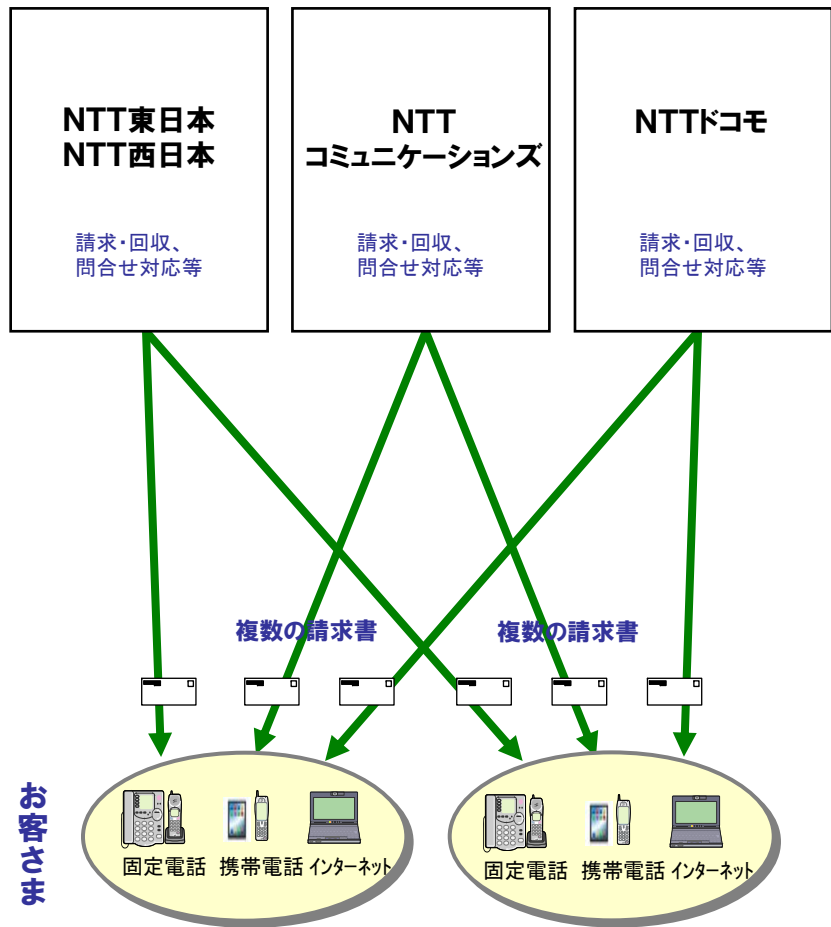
NTT東日本
NTT西日本

請求・回収、
問合せ対応等

NTT
コミュニケーションズ

請求・回収、
問合せ対応等

NTTドコモ

請求・回収、
問合せ対応等

複数の請求書

複数の請求書

お客さま

固定電話 携帯電話 インターネット

固定電話 携帯電話 インターネット